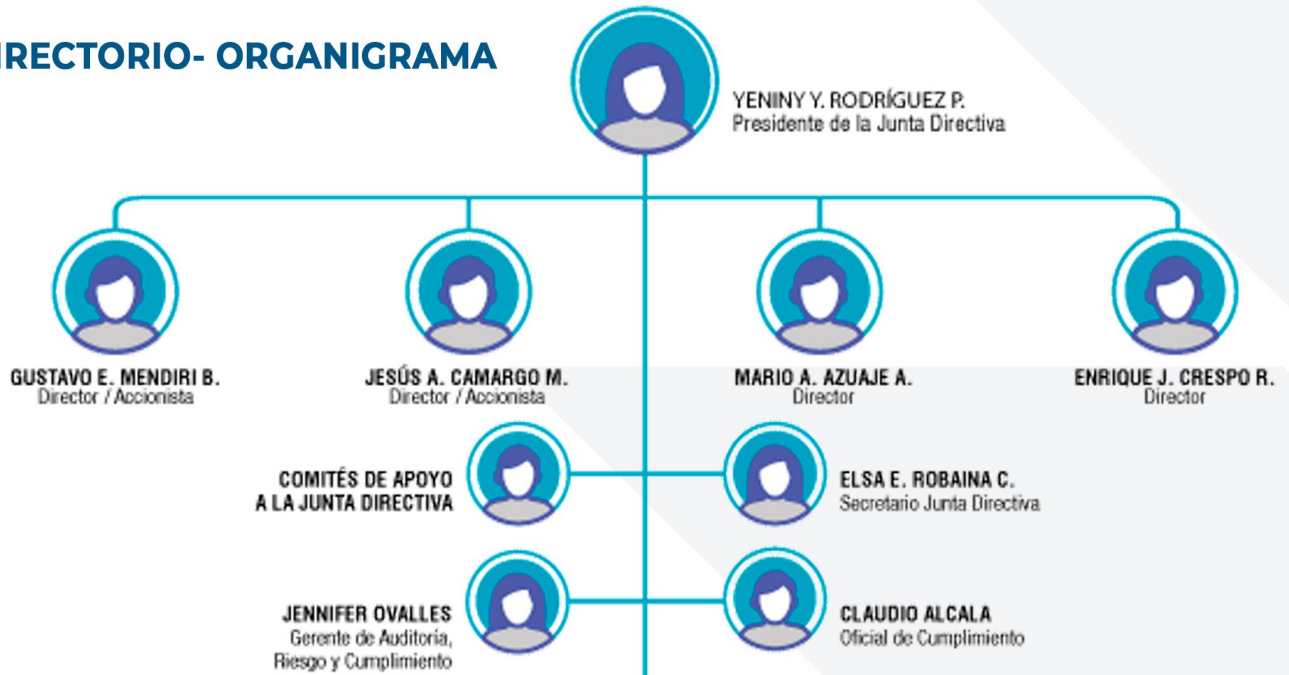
IRECTORIO- ORGANIGRAMA

YENINY Y. RODRÍGUEZ P.
Presidente de la Junta Directiva

GUSTAVO E. MENDIRI B.
Director / Accionista

JESÚS A. CAMARGO M.
Director / Accionista

MARIO A. AZUAJE A.
Director

ENRIQUE J. CRESPO R.
Director

COMITÉS DE APOYO A LA JUNTA DIRECTIVA

ELSA E. ROBAINA C.
Secretario Junta Directiva

JENNIFER OVALLES
Gerente de Auditoria, Riesgo y Cumplimiento

CLAUDIO ALCALA
Oficial de Cumplimiento